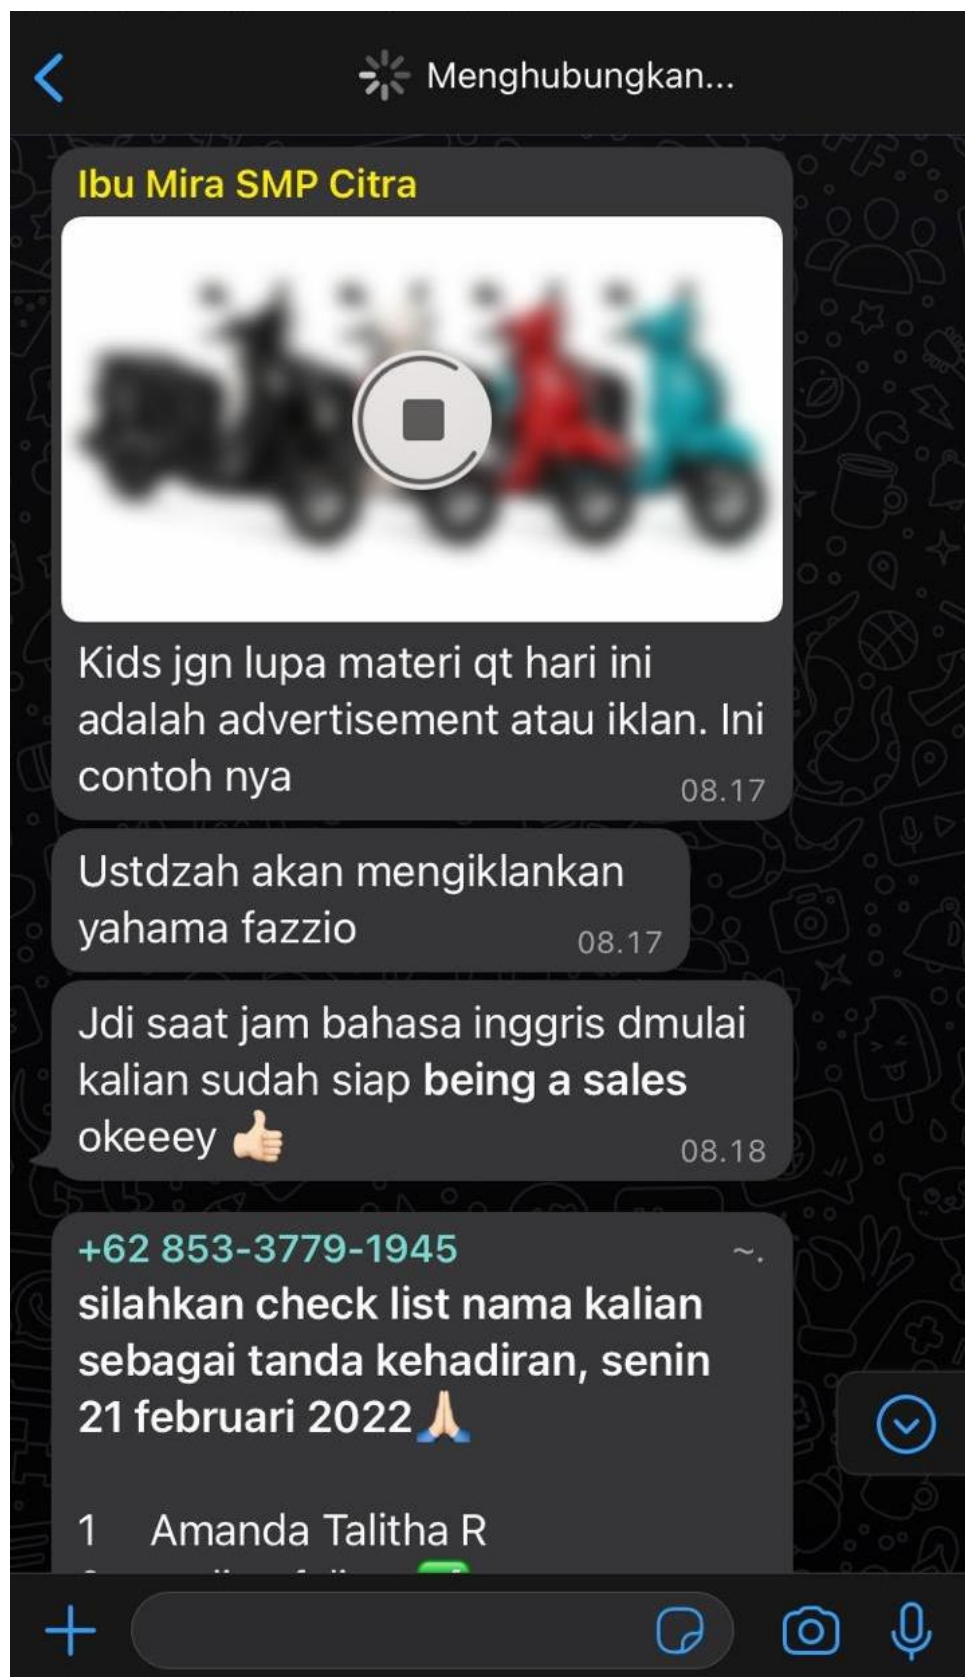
Menghubungkan...

Ibu Mira SMP Citra

Kids jgn lupa materi qt hari ini adalah advertisement atau iklan. Ini contoh nya 08.17

Ustdzah akan mengiklankan yahama fazzio 08.17

Jdi saat jam bahasa inggris dmulai kalian sudah siap **being a sales** okeeey 👍 08.18

+62 853-3779-1945 ~.

**silahkan check list nama kalian sebagai tanda kehadiran, senin 21 februari 2022** 🙏

1 Amanda Talitha R
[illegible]